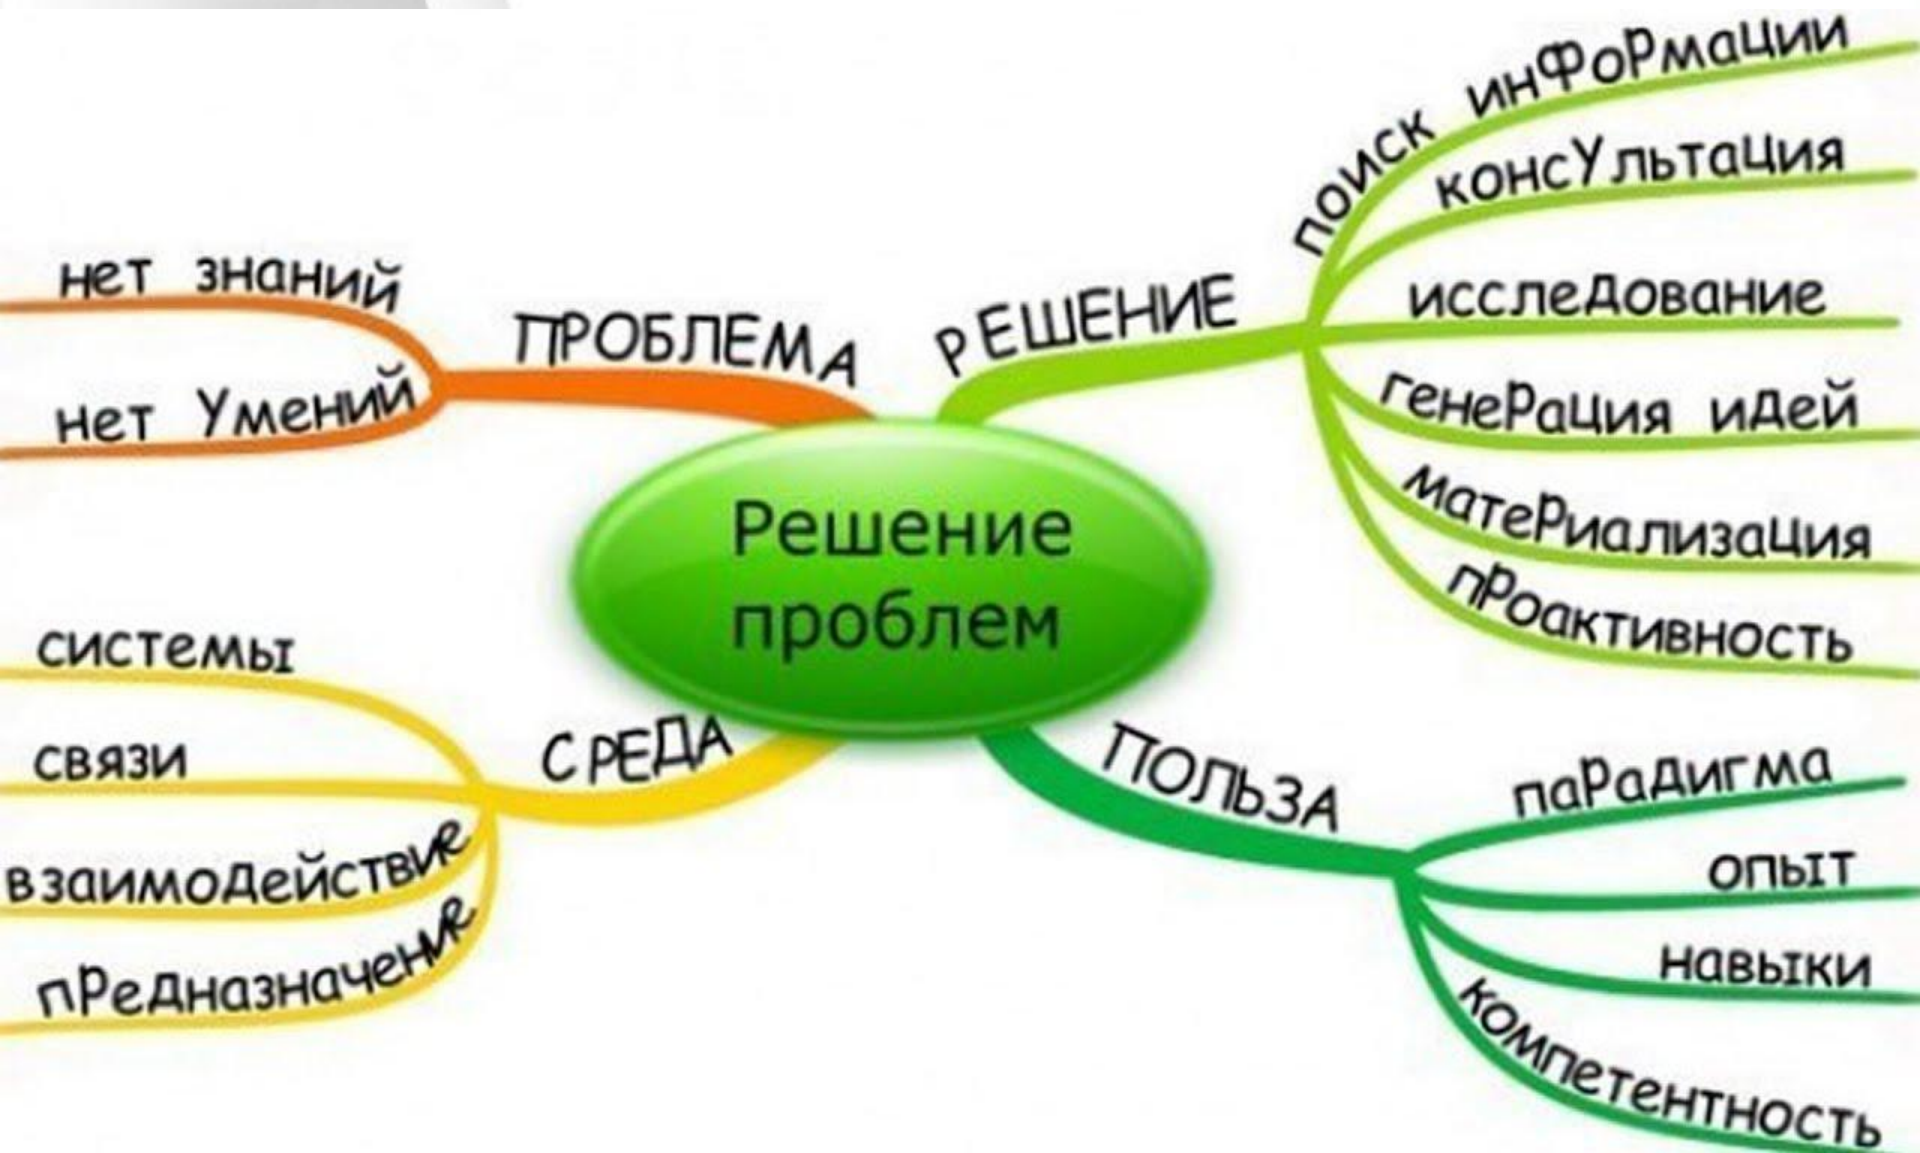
Решение проблем

ПРОБЛЕМА
нет знаний
нет Умений

РЕШЕНИЕ
поиск информации
консУльтация
исследование
генерация идей
материализация
проактивность

СРЕДА
системы
связи
взаимодействие
предназначение

ПОЛЬЗА
парадигма
опыт
навыки
компетентность